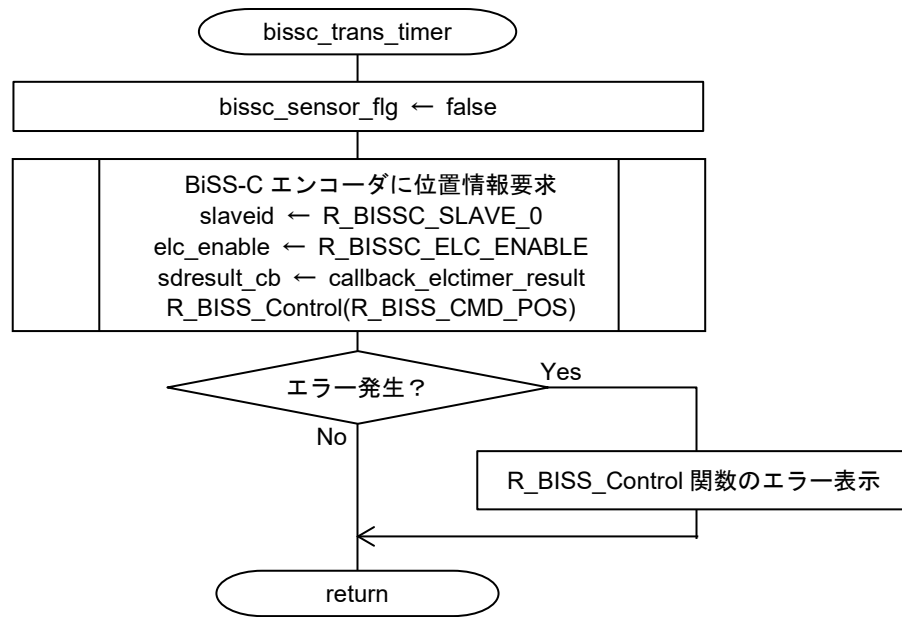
bissc_trans_timer

bissc_sensor_flg ← false

BiSS-C エンコーダに位置情報要求
slaveid ← R_BISSC_SLAVE_0
elc_enable ← R_BISSC_ELC_ENABLE
sdresult_cb ← callback_elctimer_result
R_BISS_Control(R_BISS_CMD_POS)

エラー発生？

Yes

No

R_BISS_Control 関数のエラー表示

return